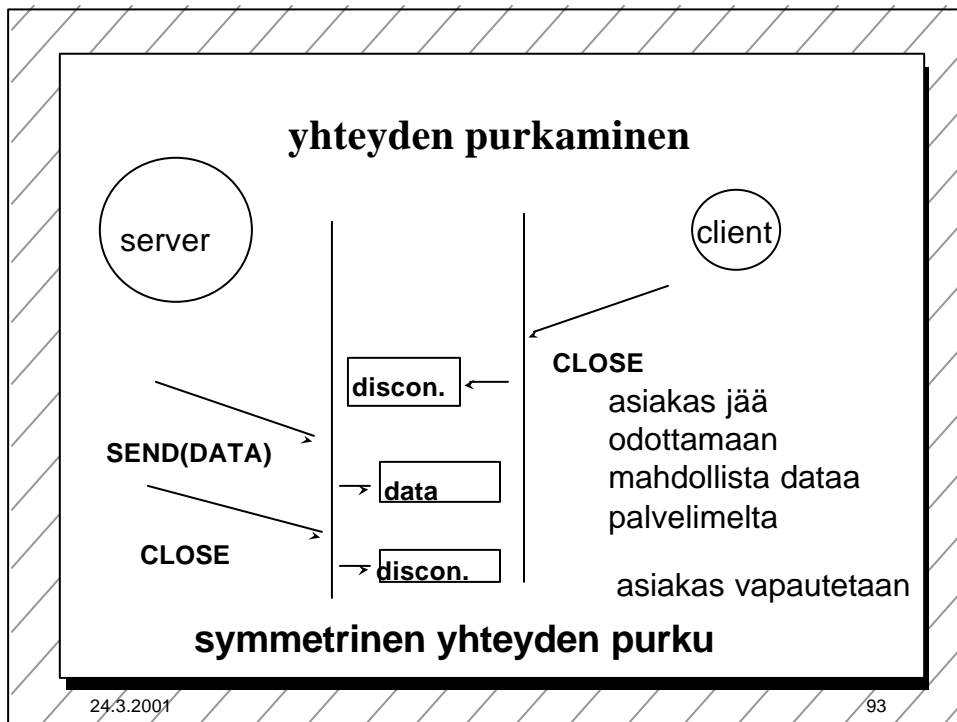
yhteyden purkaminen

server

client

discon.

CLOSE

asiakas jää odottamaan mahdollista dataa palvelimelta

SEND(DATA)

data

CLOSE

discon.

asiakas vapautetaan

symmetrinen yhteyden purku

24.3.2001

93